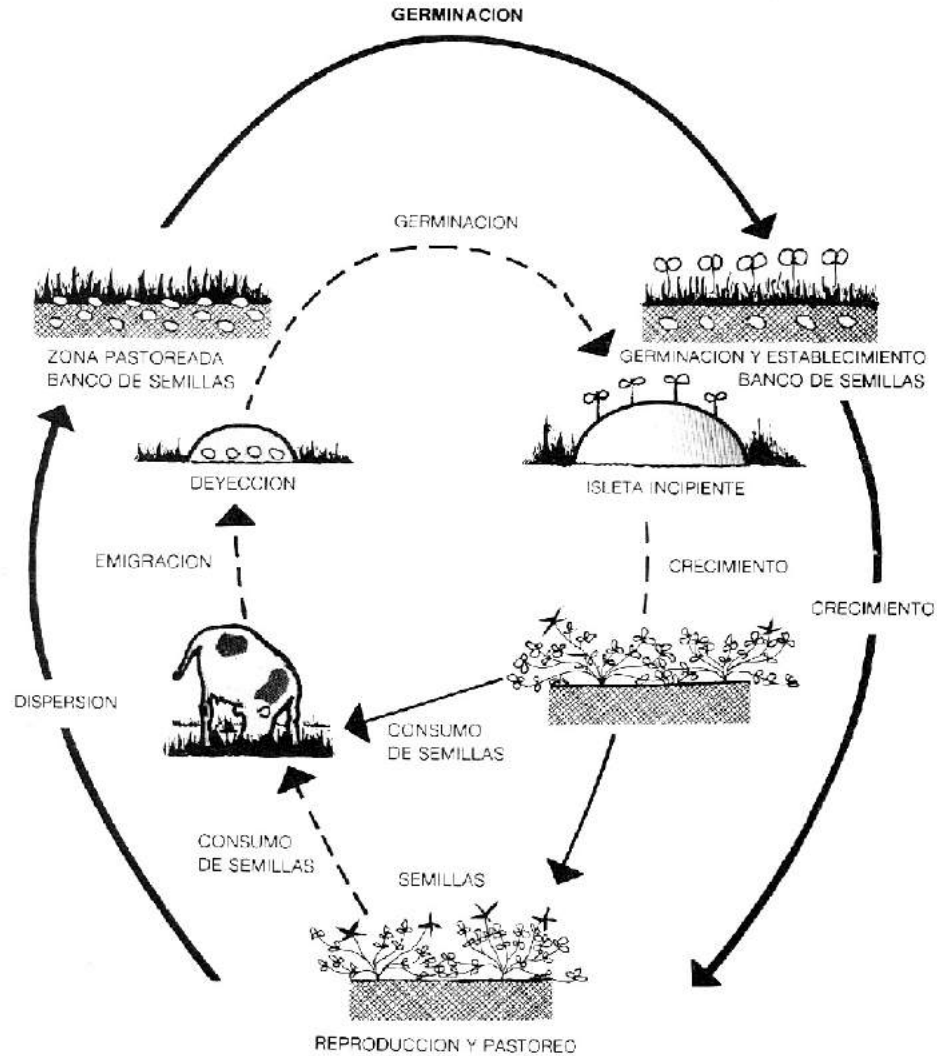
GERMINACION

GERMINACION

ZONA PASTOREADA
BANCO DE SEMILLAS

GERMINACION Y ESTABLECIMIENTO
BANCO DE SEMILLAS

DEYECCION

ISLETA INCIPIENTE

EMIGRACION

CRECIMIENTO

CRECIMIENTO

DISPERSION

CONSUMO
DE SEMILLAS

CONSUMO
DE SEMILLAS

SEMILLAS

REPRODUCCION Y PASTOREO